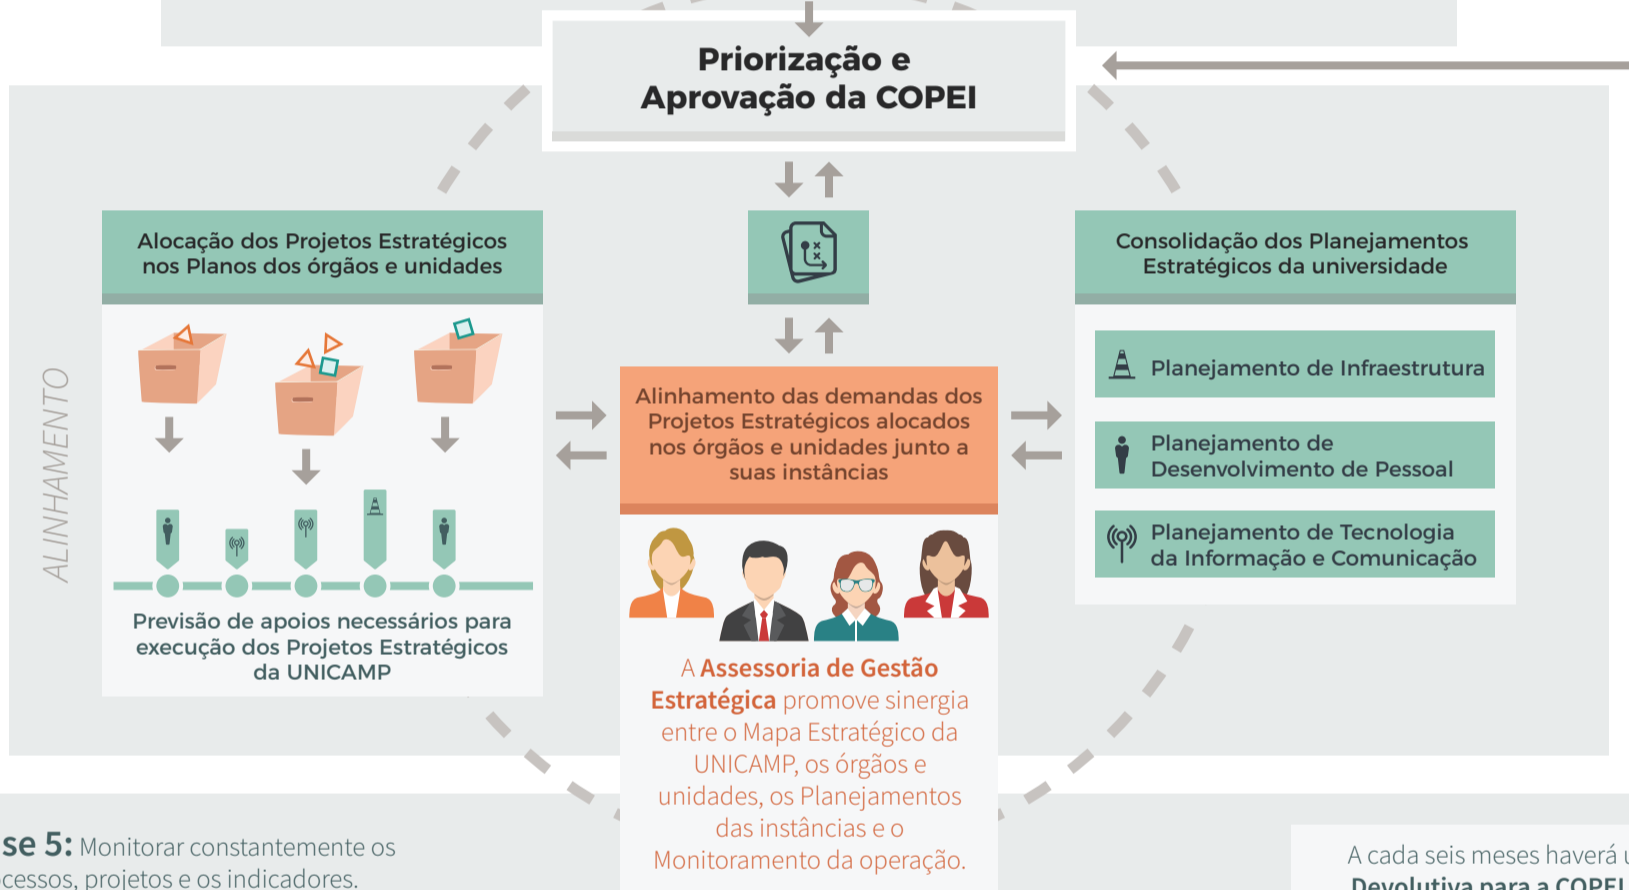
Priorização e Aprovação da COPEI

Alocação dos Projetos Estratégicos nos Planos dos órgãos e unidades

Consolidação dos Planejamentos Estratégicos da universidade

ALINHAMENTO

Planejamento de Infraestrutura

Planejamento de Desenvolvimento de Pessoal

Planejamento de Tecnologia da Informação e Comunicação

Alinhamento das demandas dos Projetos Estratégicos alocados nos órgãos e unidades junto a suas instâncias

Previsão de apoios necessários para execução dos Projetos Estratégicos da UNICAMP

A Assessoria de Gestão Estratégica promove sinergia entre o Mapa Estratégico da UNICAMP, os órgãos e unidades, os Planejamentos das instâncias e o Monitoramento da operação.

se 5: Monitorar constantemente os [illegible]cessos, projetos e os indicadores.

A cada seis meses haverá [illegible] Devolutiva para a COPEI